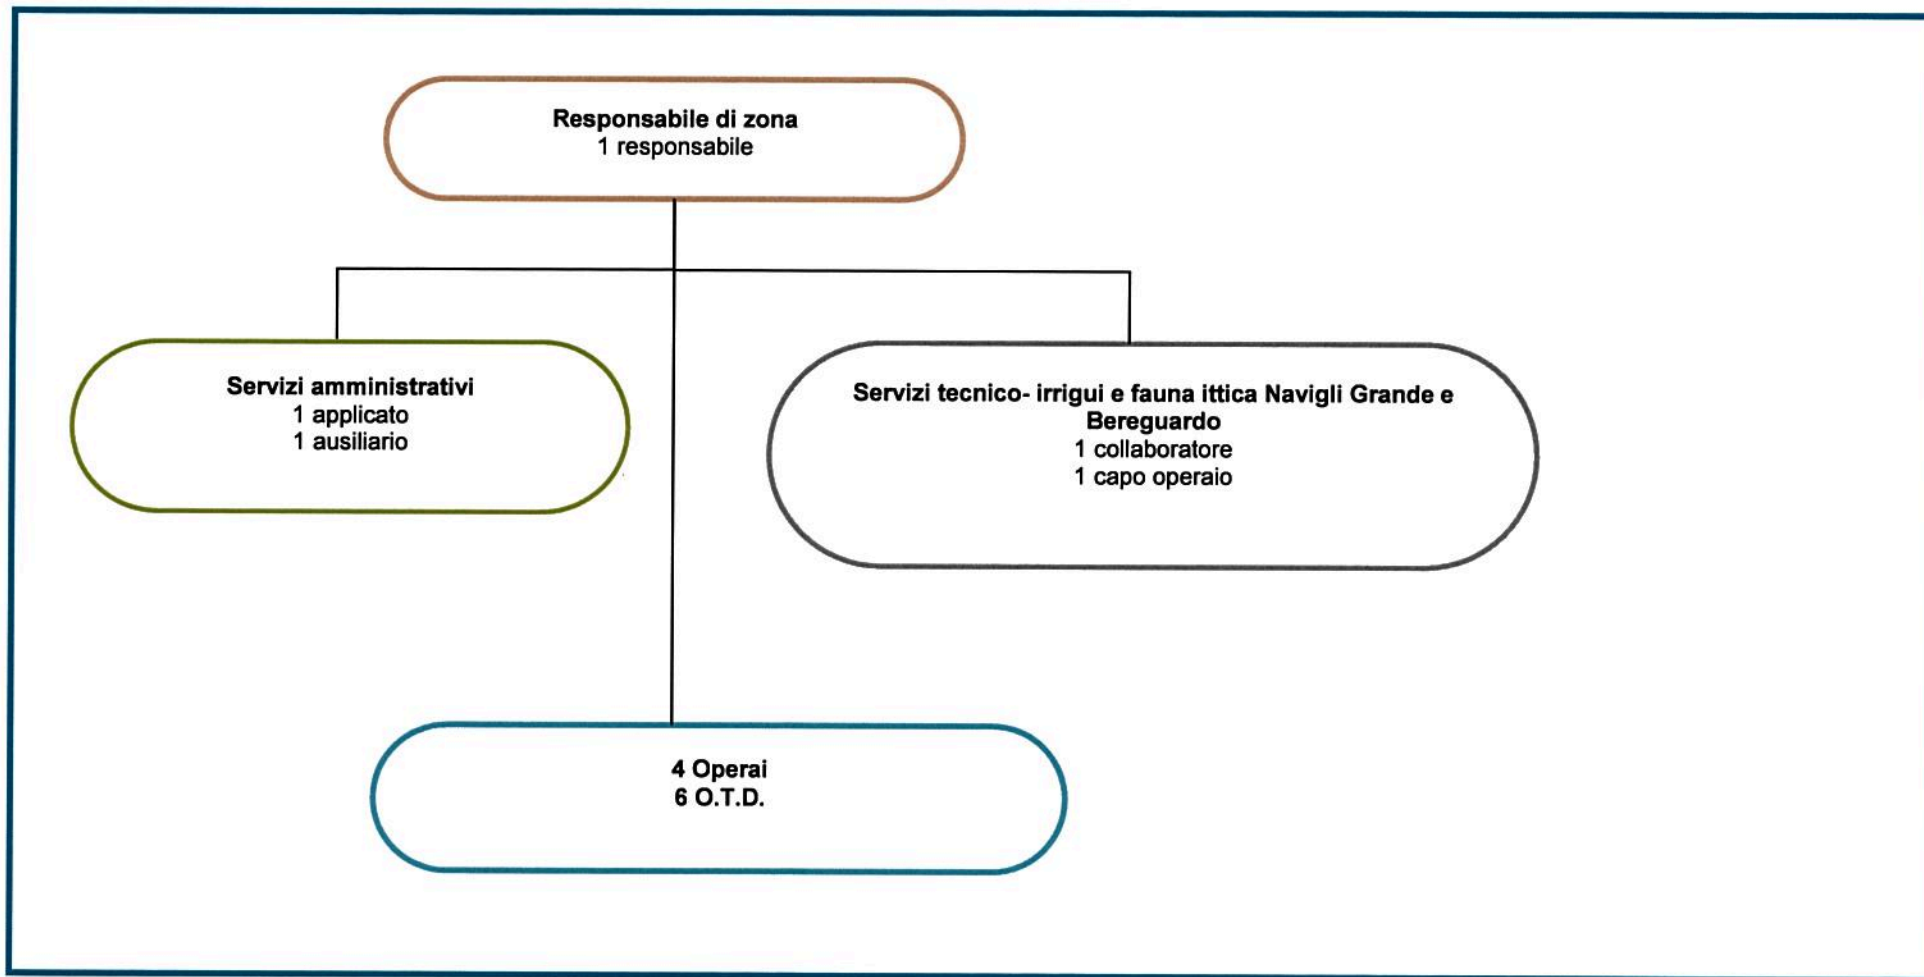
Responsabile di zona
1 responsabile

Servizi amministrativi
1 applicato
1 ausiliario

Servizi tecnico- irrigui e fauna ittica Navigli Grande e Bereguardo
1 collaboratore
1 capo operaio

4 Operai
6 O.T.D.